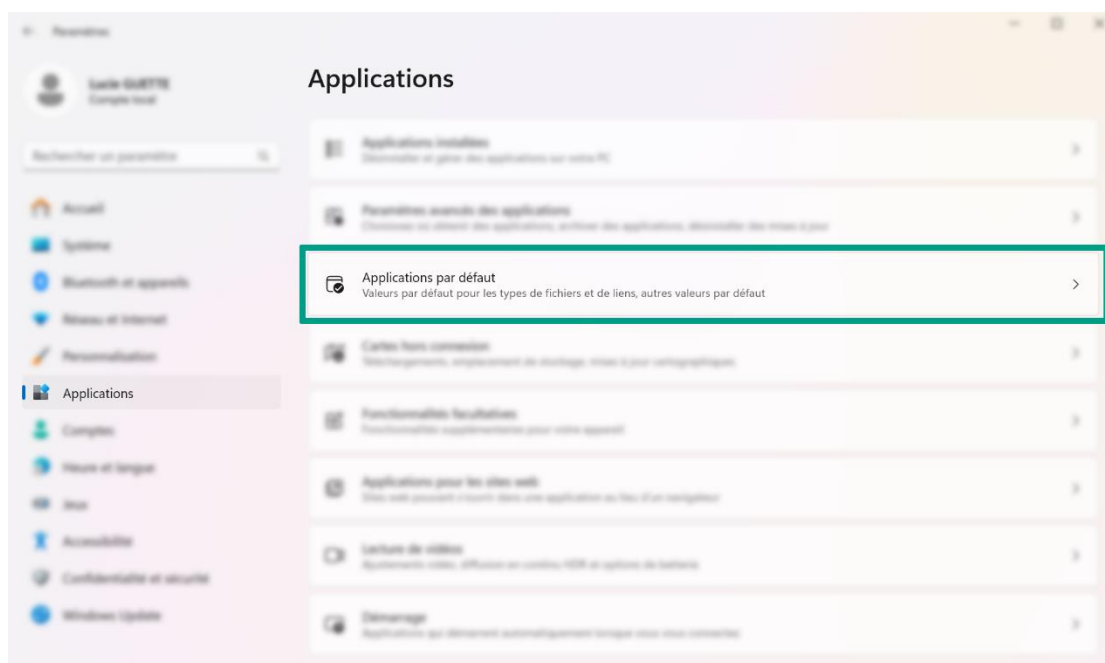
← Paramètres

Lucie GUETTE
Compte local

Rechercher un paramètre

Accueil
Système
Bluetooth et appareils
Réseau et Internet
Personnalisation
Applications
Comptes
Heure et langue
Jeux
Accessibilité
Confidentialité et sécurité
Windows Update

Applications

Applications installées
Désinstaller et gérer des applications sur votre PC

Paramètres avancés des applications
Choisissez où obtenir des applications, archiver des applications, désinstaller des mises à jour

Applications par défaut
Valeurs par défaut pour les types de fichiers et de liens, autres valeurs par défaut

Cartes hors connexion
Téléchargements, emplacement de stockage, mises à jour cartographiques

Fonctionnalités facultatives
Fonctionnalités supplémentaires pour votre appareil

Applications pour les sites web
Sites web pouvant s'ouvrir dans une application au lieu d'un navigateur

Lecture de vidéos
Ajustements vidéo, diffusion en continu HDR et options de batterie

Démarrage
Applications qui démarrent automatiquement lorsque vous vous connectez